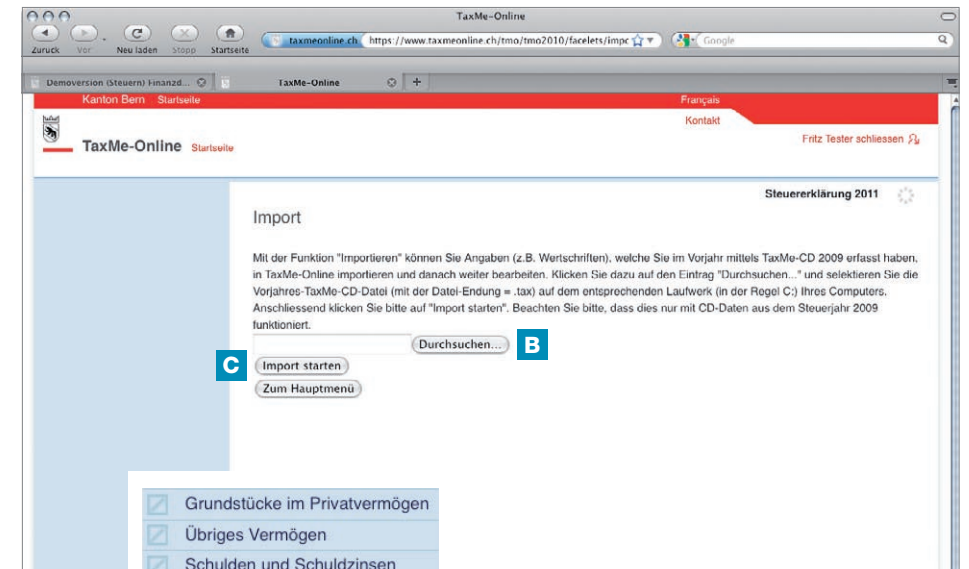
TaxMe-Online

Zurück Vor Neu laden Stopp Startseite

taxmeonline.ch https://www.taxmeonline.ch/tmo/tmo2010/facelets/impc

Google

Demoversion (Steuern) Finanzd...

TaxMe-Online

Kanton Bern Startseite

Français

Kontakt

TaxMe-Online Startseite

Fritz Tester schliessen

Steuererklärung 2011

Import

Mit der Funktion "Importieren" können Sie Angaben (z.B. Wertschriften), welche Sie im Vorjahr mittels TaxMe-CD 2009 erfasst haben, in TaxMe-Online importieren und danach weiter bearbeiten. Klicken Sie dazu auf den Eintrag "Durchsuchen..." und selektieren Sie die Vorjahres-TaxMe-CD-Datei (mit der Datei-Endung = .tax) auf dem entsprechenden Laufwerk (in der Regel C:) Ihres Computers. Anschliessend klicken Sie bitte auf "Import starten". Beachten Sie bitte, dass dies nur mit CD-Daten aus dem Steuerjahr 2009 funktioniert.

Durchsuchen...

B

C

Import starten

Zum Hauptmenü

Grundstücke im Privatvermögen

Übriges Vermögen

Schulden und Schuldzinsen